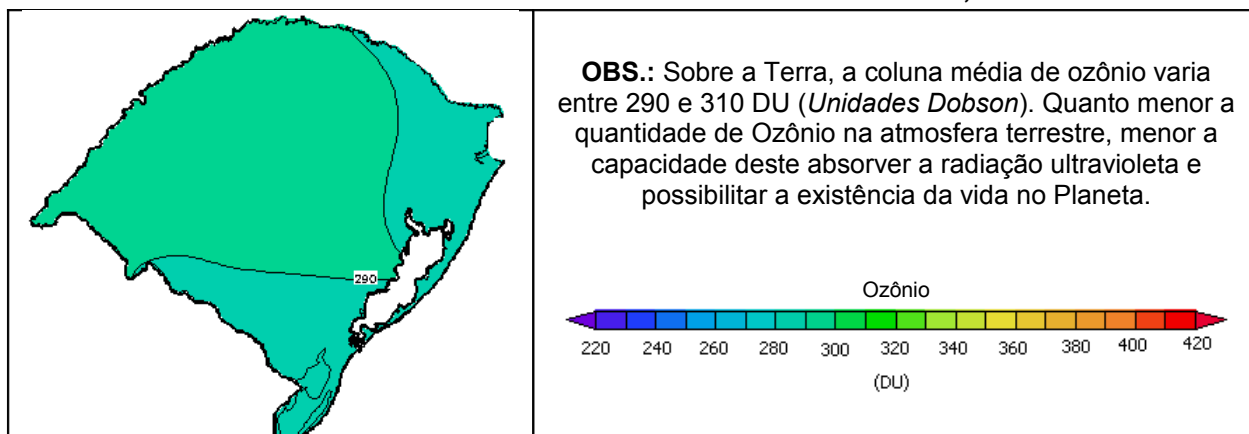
290

**OBS.:** Sobre a Terra, a coluna média de ozônio varia entre 290 e 310 DU (*Unidades Dobson*). Quanto menor a quantidade de Ozônio na atmosfera terrestre, menor a capacidade deste absorver a radiação ultravioleta e possibilitar a existência da vida no Planeta.

Ozônio

220 240 260 280 300 320 340 360 380 400 420

(DU)